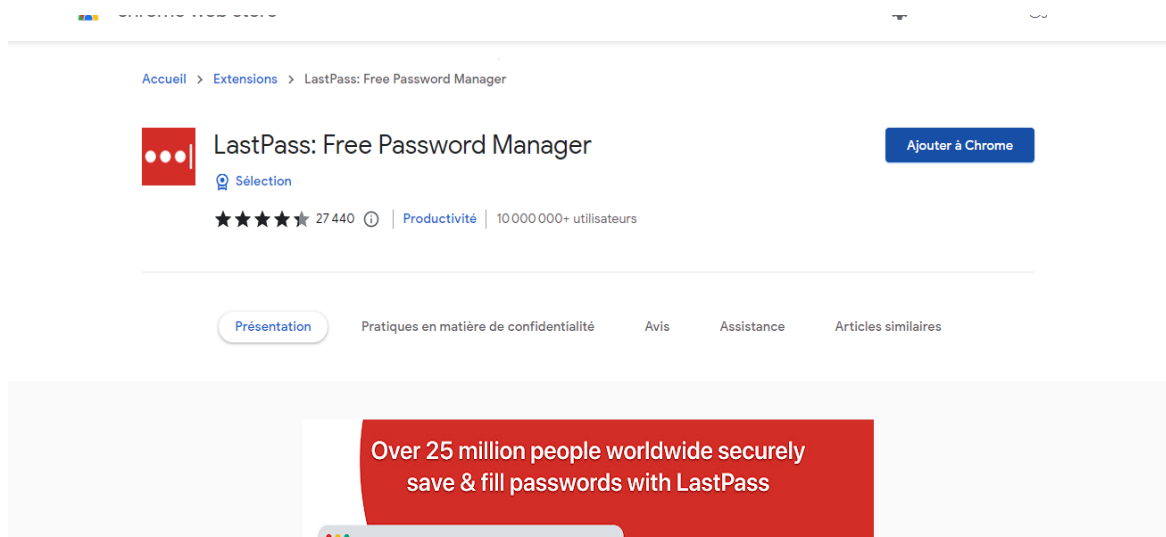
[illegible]

Accueil > Extensions > LastPass: Free Password Manager

LastPass: Free Password Manager

Ajouter à Chrome

Sélection

27 440 | Productivité | 10 000 000+ utilisateurs

Présentation Pratiques en matière de confidentialité Avis Assistance Articles similaires

Over 25 million people worldwide securely save & fill passwords with LastPass